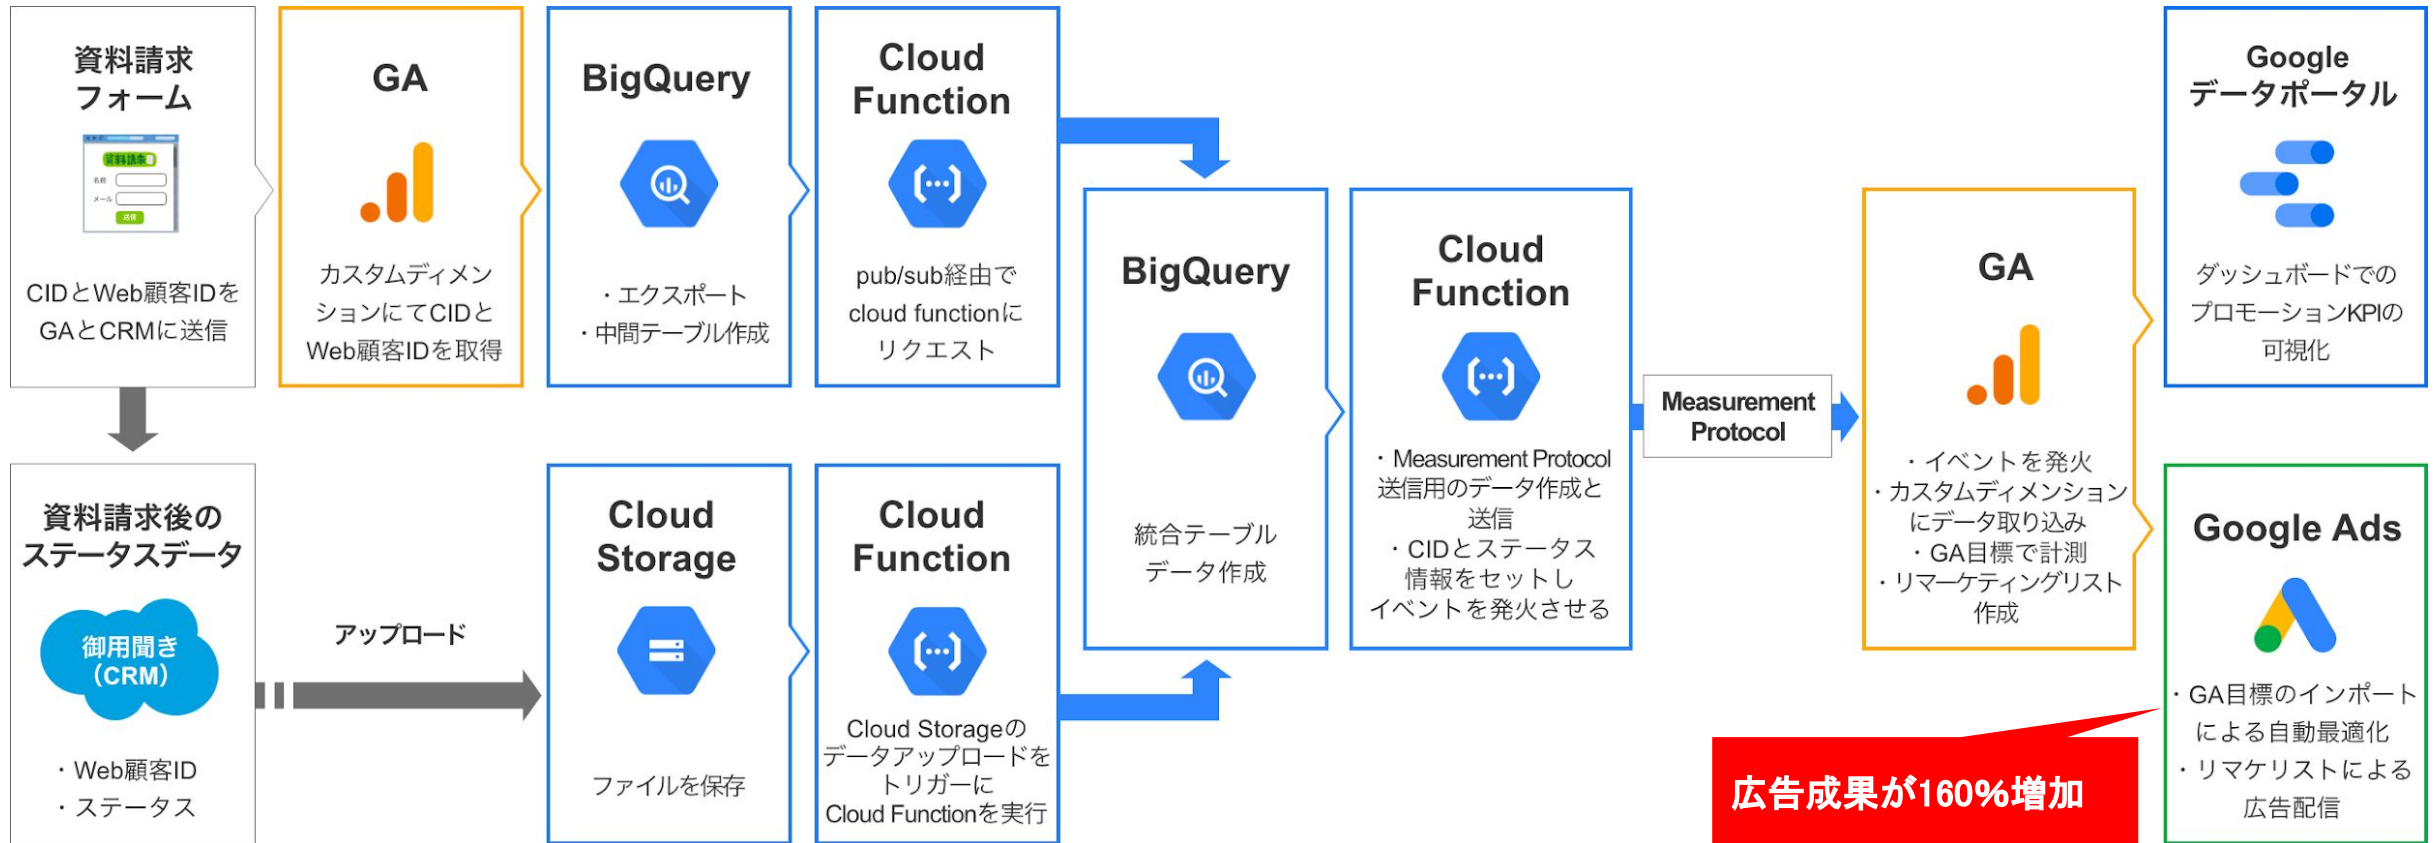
資料請求フォーム

資料請求

名前

メール

送信

CIDとWeb顧客IDをGAとCRMに送信

GA

カスタムディメンションにてCIDとWeb顧客IDを取得

BigQuery

・エクスポート
・中間テーブル作成

Cloud Function

pub/sub経由でcloud functionにリクエスト

資料請求後のステータスデータ

御用聞き（CRM）

・Web顧客ID
・ステータス

アップロード

Cloud Storage

ファイルを保存

Cloud Function

Cloud Storageのデータアップロードをトリガーに Cloud Functionを実行

BigQuery

統合テーブルデータ作成

Cloud Function

・Measurement Protocol送信用のデータ作成と送信
・CIDとステータス情報をセットしイベントを発火させる

Measurement Protocol

GA

・イベントを発火
・カスタムディメンションにデータ取り込み
・GA目標で計測
・リマーケティングリスト作成

Google データポータル

ダッシュボードでのプロモーションKPIの可視化

Google Ads

・GA目標のインポートによる自動最適化
・リマケリストによる広告配信

広告成果が160%増加